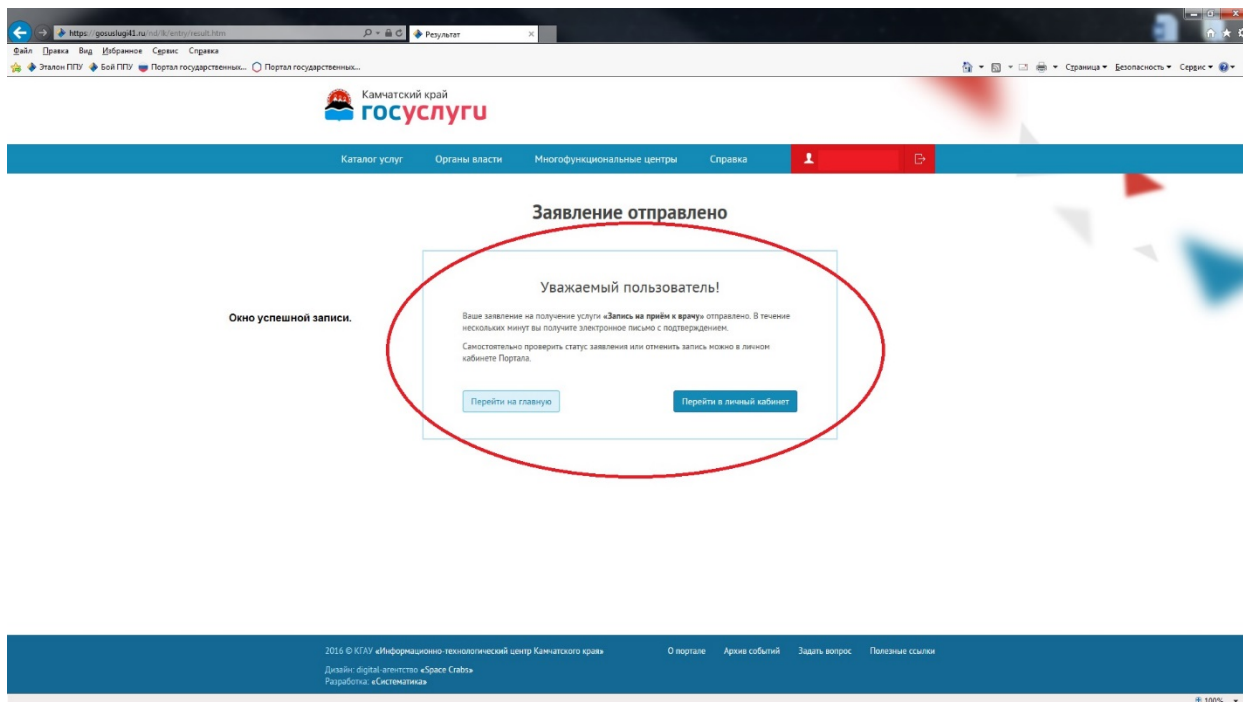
https://gosuslugi41.ru/nd/lk/entry/result.htm
Результат
Файл Правка Вид Избранное Сервис Справка
Эталон ППУ Бой ППУ Портал государственных... Портал государственных...
Страница ▾ Безопасность ▾ Сервис ▾

Камчатский край
госуслуги

Каталог услуг Органы власти Многофункциональные центры Справка

Заявление отправлено

Окно успешной записи.

Уважаемый пользователь!

Ваше заявление на получение услуги «Запись на приём к врачу» отправлено. В течение нескольких минут вы получите электронное письмо с подтверждением.

Самостоятельно проверить статус заявления или отменить запись можно в личном кабинете Портала.

Перейти на главную
Перейти в личный кабинет

2016 © КГАУ «Информационно-технологический центр Камчатского края»
О портале Архив событий Задать вопрос Полезные ссылки
Дизайн: digital-агентство «Space Crabs»
Разработка: «Систематика»
100%